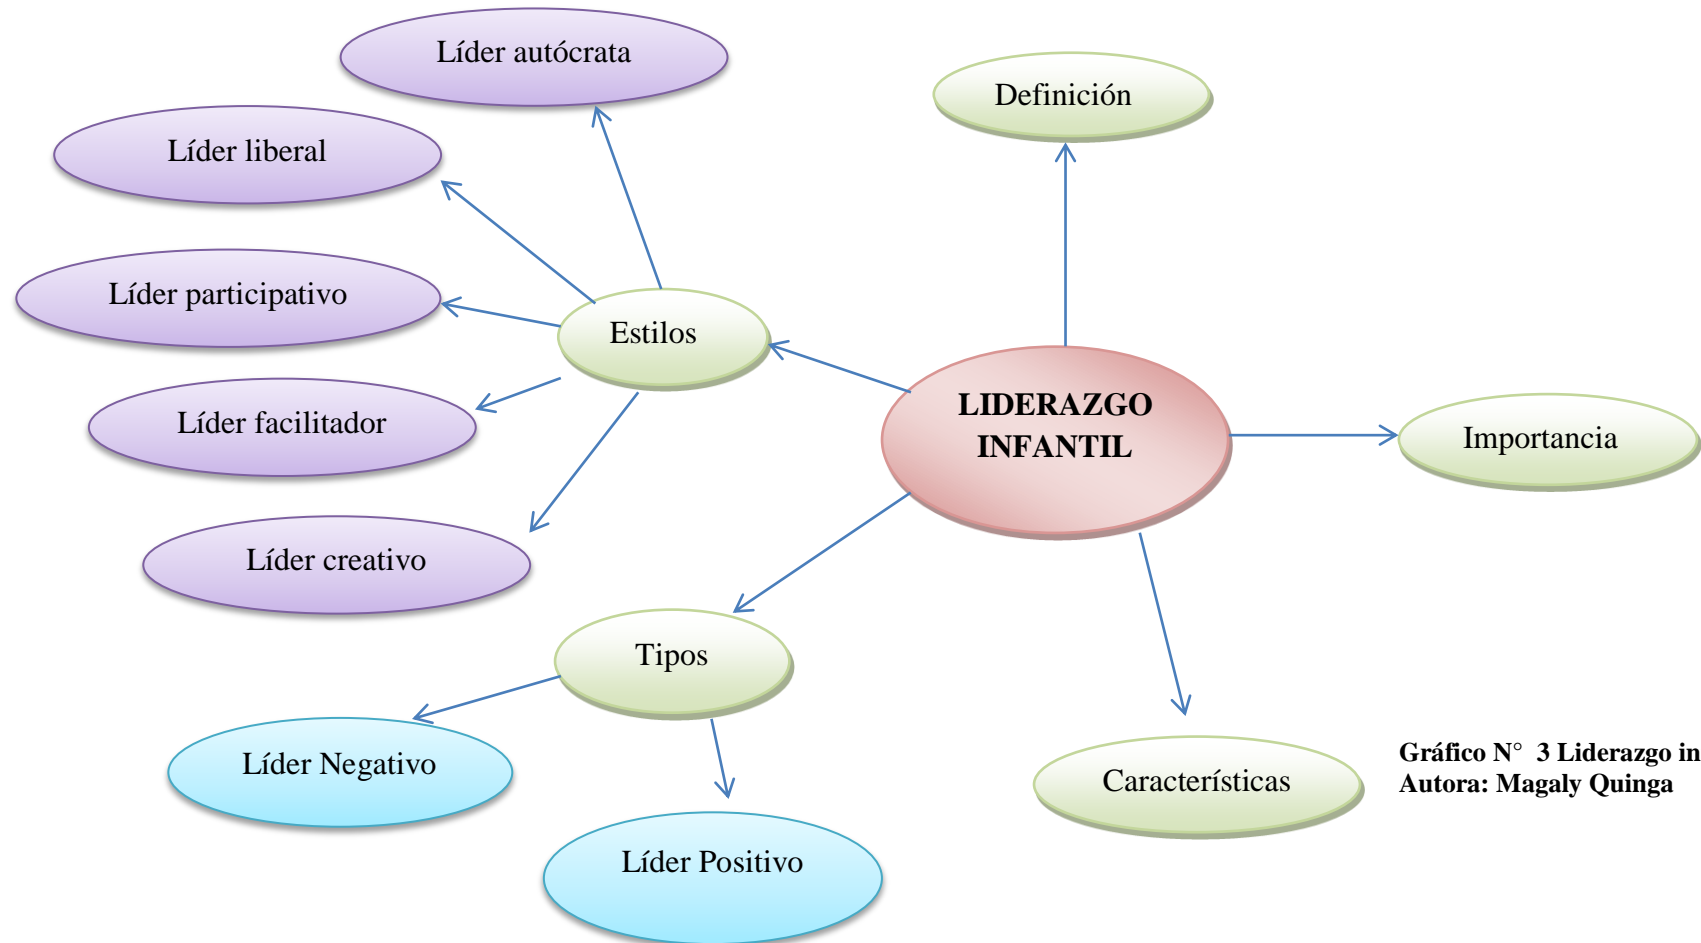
LIDERAZGO INFANTIL

Definición

Importancia

Características

Estilos

Líder autócrata

Líder liberal

Líder participativo

Líder facilitador

Líder creativo

Tipos

Líder Negativo

Líder Positivo

Gráfico N° 3 Liderazgo in
Autora: Magaly Quinga